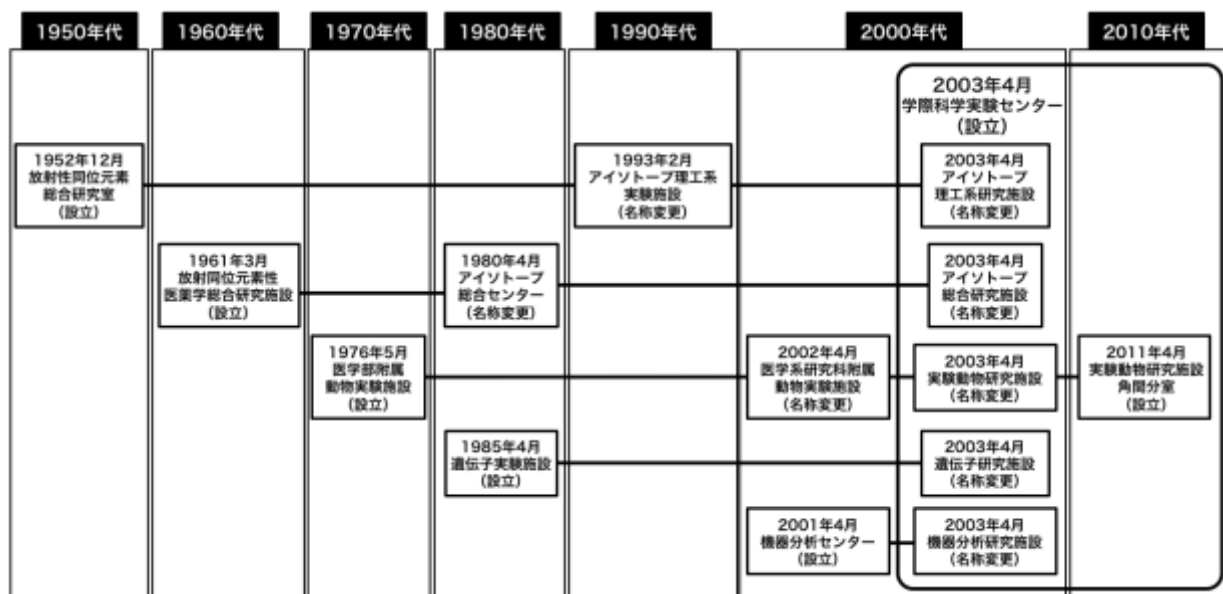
1950年代 1960年代 1970年代 1980年代 1990年代 2000年代 2010年代

1952年12月
放射性同位元素
総合研究室
(設立)

1993年2月
アイソトープ理工系
実験施設
(名称変更)

2003年4月
学際科学実験センター
(設立)

2003年4月
アイソトープ
理工系研究施設
(名称変更)

1961年3月
放射同位元素性
医薬学総合研究施設
(設立)

1980年4月
アイソトープ
総合センター
(名称変更)

2003年4月
アイソトープ
総合研究施設
(名称変更)

1976年5月
医学部附属
動物実験施設
(設立)

2002年4月
医学系研究科附属
動物実験施設
(名称変更)

2003年4月
実験動物研究施設
(名称変更)

2011年4月
実験動物研究施設
角間分室
(設立)

1985年4月
遺伝子実験施設
(設立)

2003年4月
遺伝子研究施設
(名称変更)

2001年4月
機器分析センター
(設立)

2003年4月
機器分析研究施設
(名称変更)